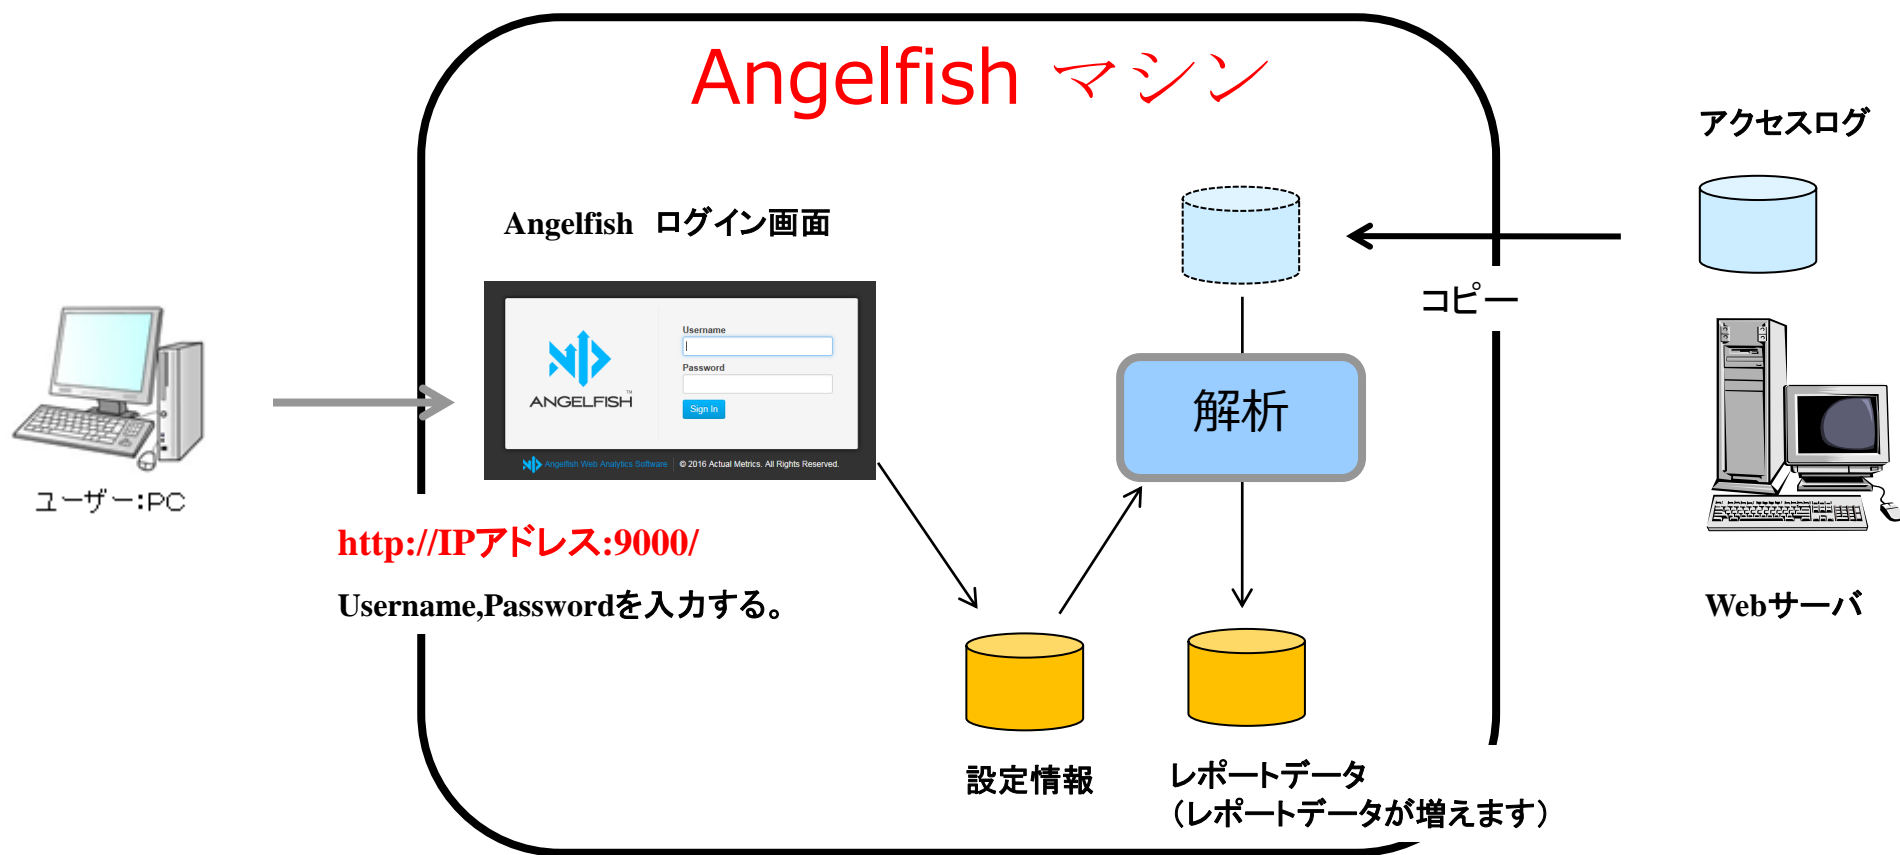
Angelfish マシン

アクセスログ

Angelfish ログイン画面

Username

Password

Sign In

ANGELFISH

Angelfish Web Analytics Software | © 2016 Actual Metrics. All Rights Reserved.

コピー

解析

ユーザー:PC

http://IPアドレス:9000/

Username,Passwordを入力する。

Webサーバ

設定情報

レポートデータ
(レポートデータが増えます)